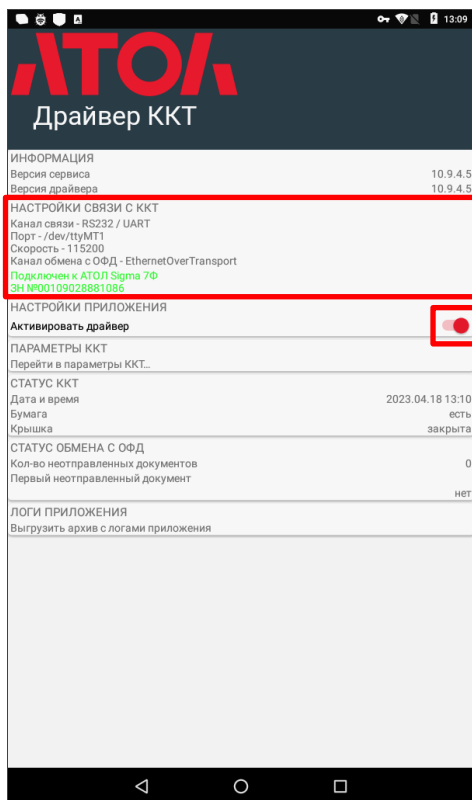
13:09

АТОЛ

Драйвер ККТ

ИНФОРМАЦИЯ
Версия сервиса 10.9.4.5
Версия драйвера 10.9.4.5

НАСТРОЙКИ СВЯЗИ С ККТ
Канал связи - RS232 / UART
Порт - /dev/ttyMT1
Скорость - 115200
Канал обмена с ОФД - EthernetOverTransport
Подключен к АТОЛ Sigma 7Ф
ЗН №00109028881086

НАСТРОЙКИ ПРИЛОЖЕНИЯ
Активировать драйвер

ПАРАМЕТРЫ ККТ
Перейти в параметры ККТ...

СТАТУС ККТ
Дата и время 2023.04.18 13:10
Бумага есть
Крышка закрыта

СТАТУС ОБМЕНА С ОФД
Кол-во неотправленных документов 0
Первый неотправленный документ нет

ЛОГИ ПРИЛОЖЕНИЯ
Выгрузить архив с логами приложения